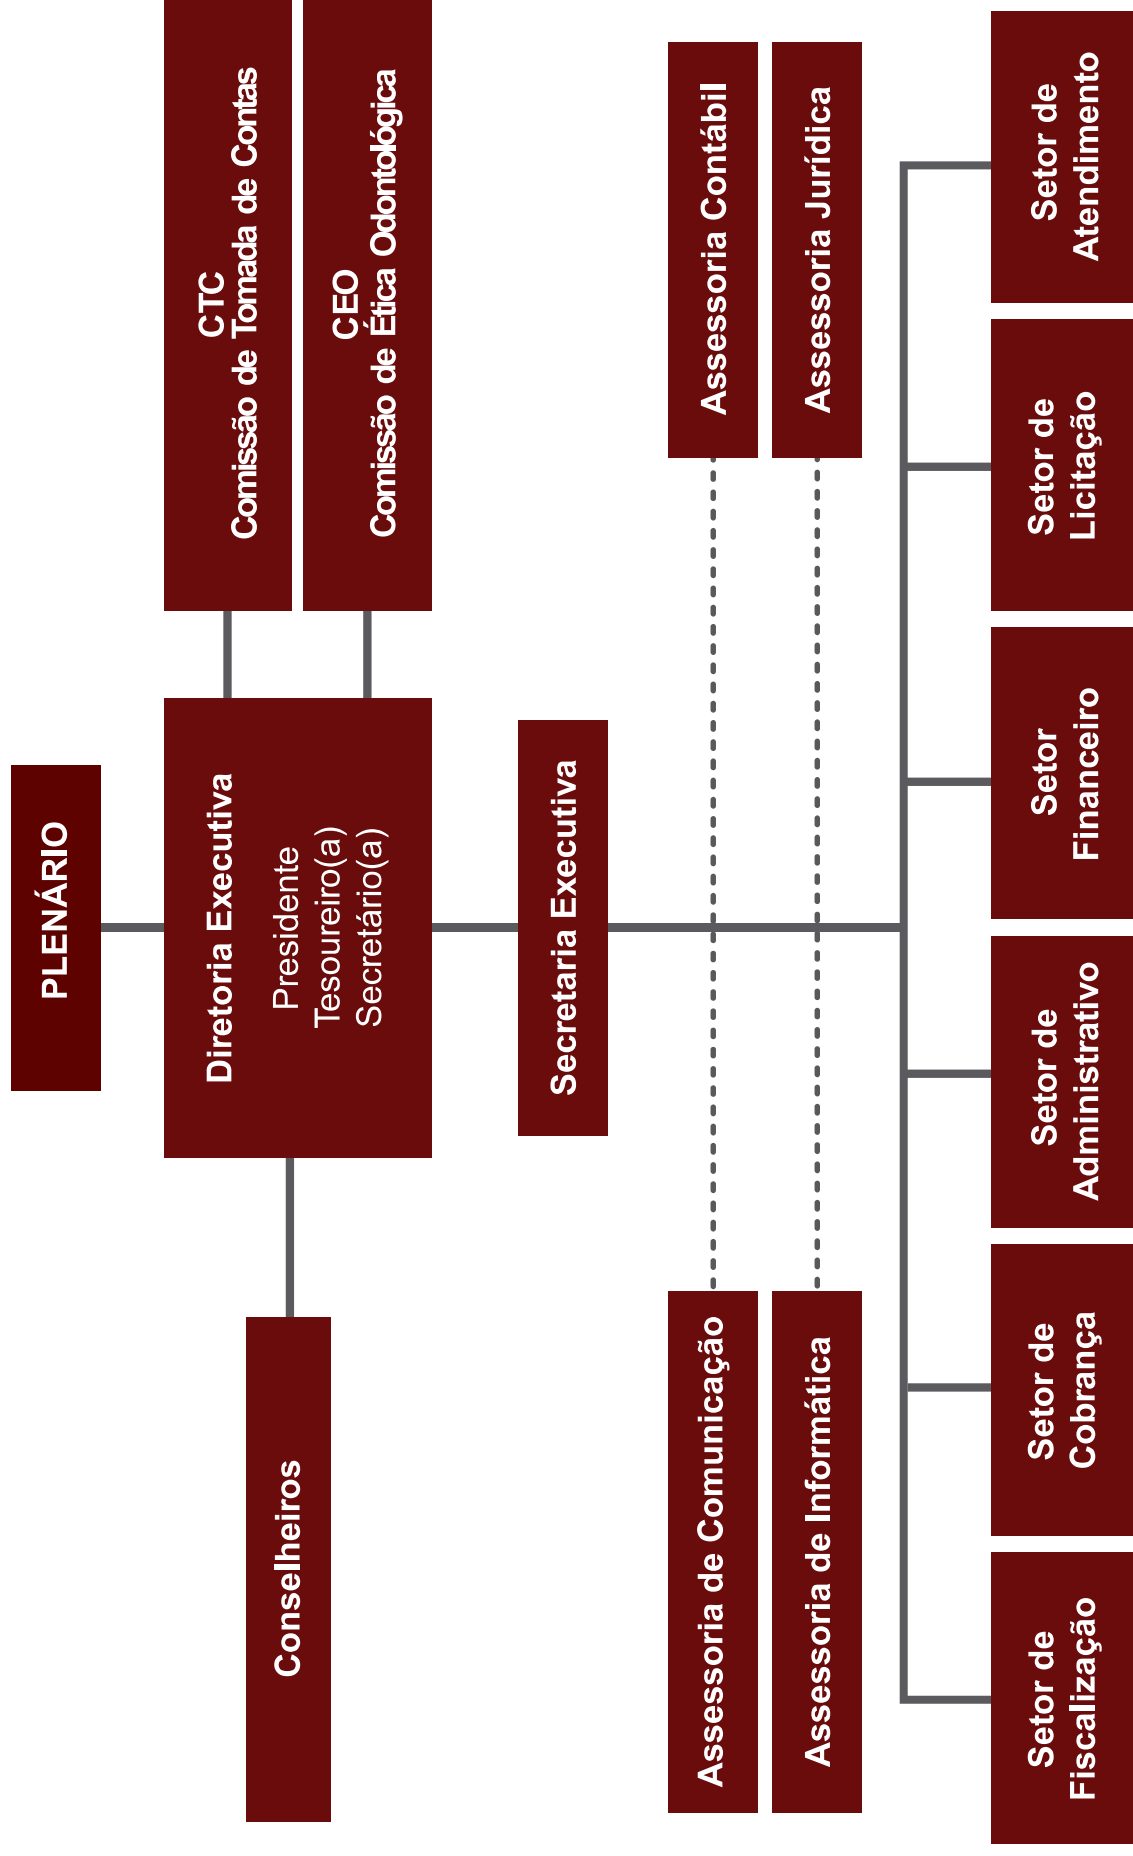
PLENÁRIO

Diretoria Executiva
Presidente
Tesoureiro(a)
Secretário(a)

CTC
Comissão de Tomada de Contas

CEO
Comissão de Ética Odontológica

Conselheiros

Secretaria Executiva

Assessoria Contábil

Assessoria Jurídica

Assessoria de Comunicação

Assessoria de Informática

Setor de Atendimento

Setor de Licitação

Setor Financeiro

Setor de Administrativo

Setor de Cobrança

Setor de Fiscalização